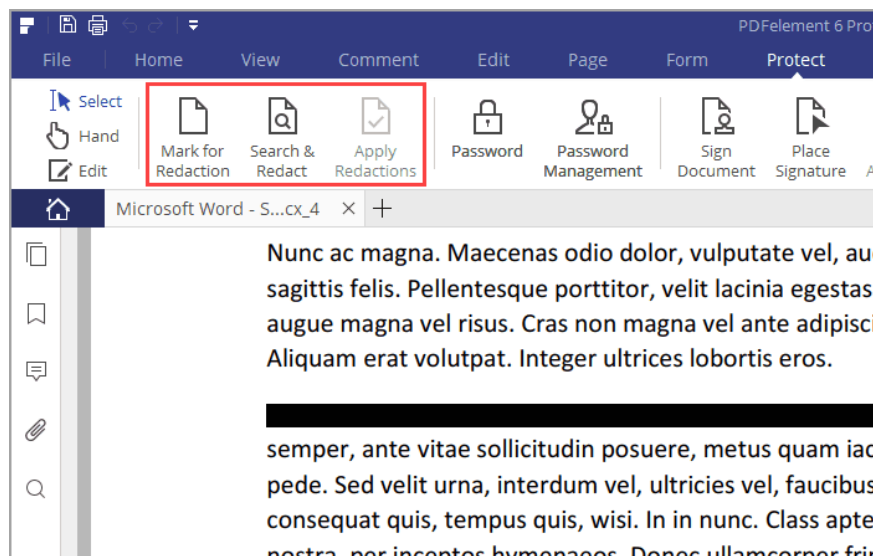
PDFelement 6 Pro

File Home View Comment Edit Page Form Protect

Select
Hand
Edit

Mark for Redaction
Search & Redact
Apply Redactions

Password
Password Management
Sign Document
Place Signature

Microsoft Word - S...cx_4 × +

Nunc ac magna. Maecenas odio dolor, vulputate vel, au sagittis felis. Pellentesque porttitor, velit lacinia egestas augue magna vel risus. Cras non magna vel ante adipisci Aliquam erat volutpat. Integer ultrices lobortis eros.

semper, ante vitae sollicitudin posuere, metus quam iac pede. Sed velit urna, interdum vel, ultricies vel, faucibus consequat quis, tempus quis, wisi. In in nunc. Class apte nostra, per inceptos hymenaeos. Donec ullamcorper fri